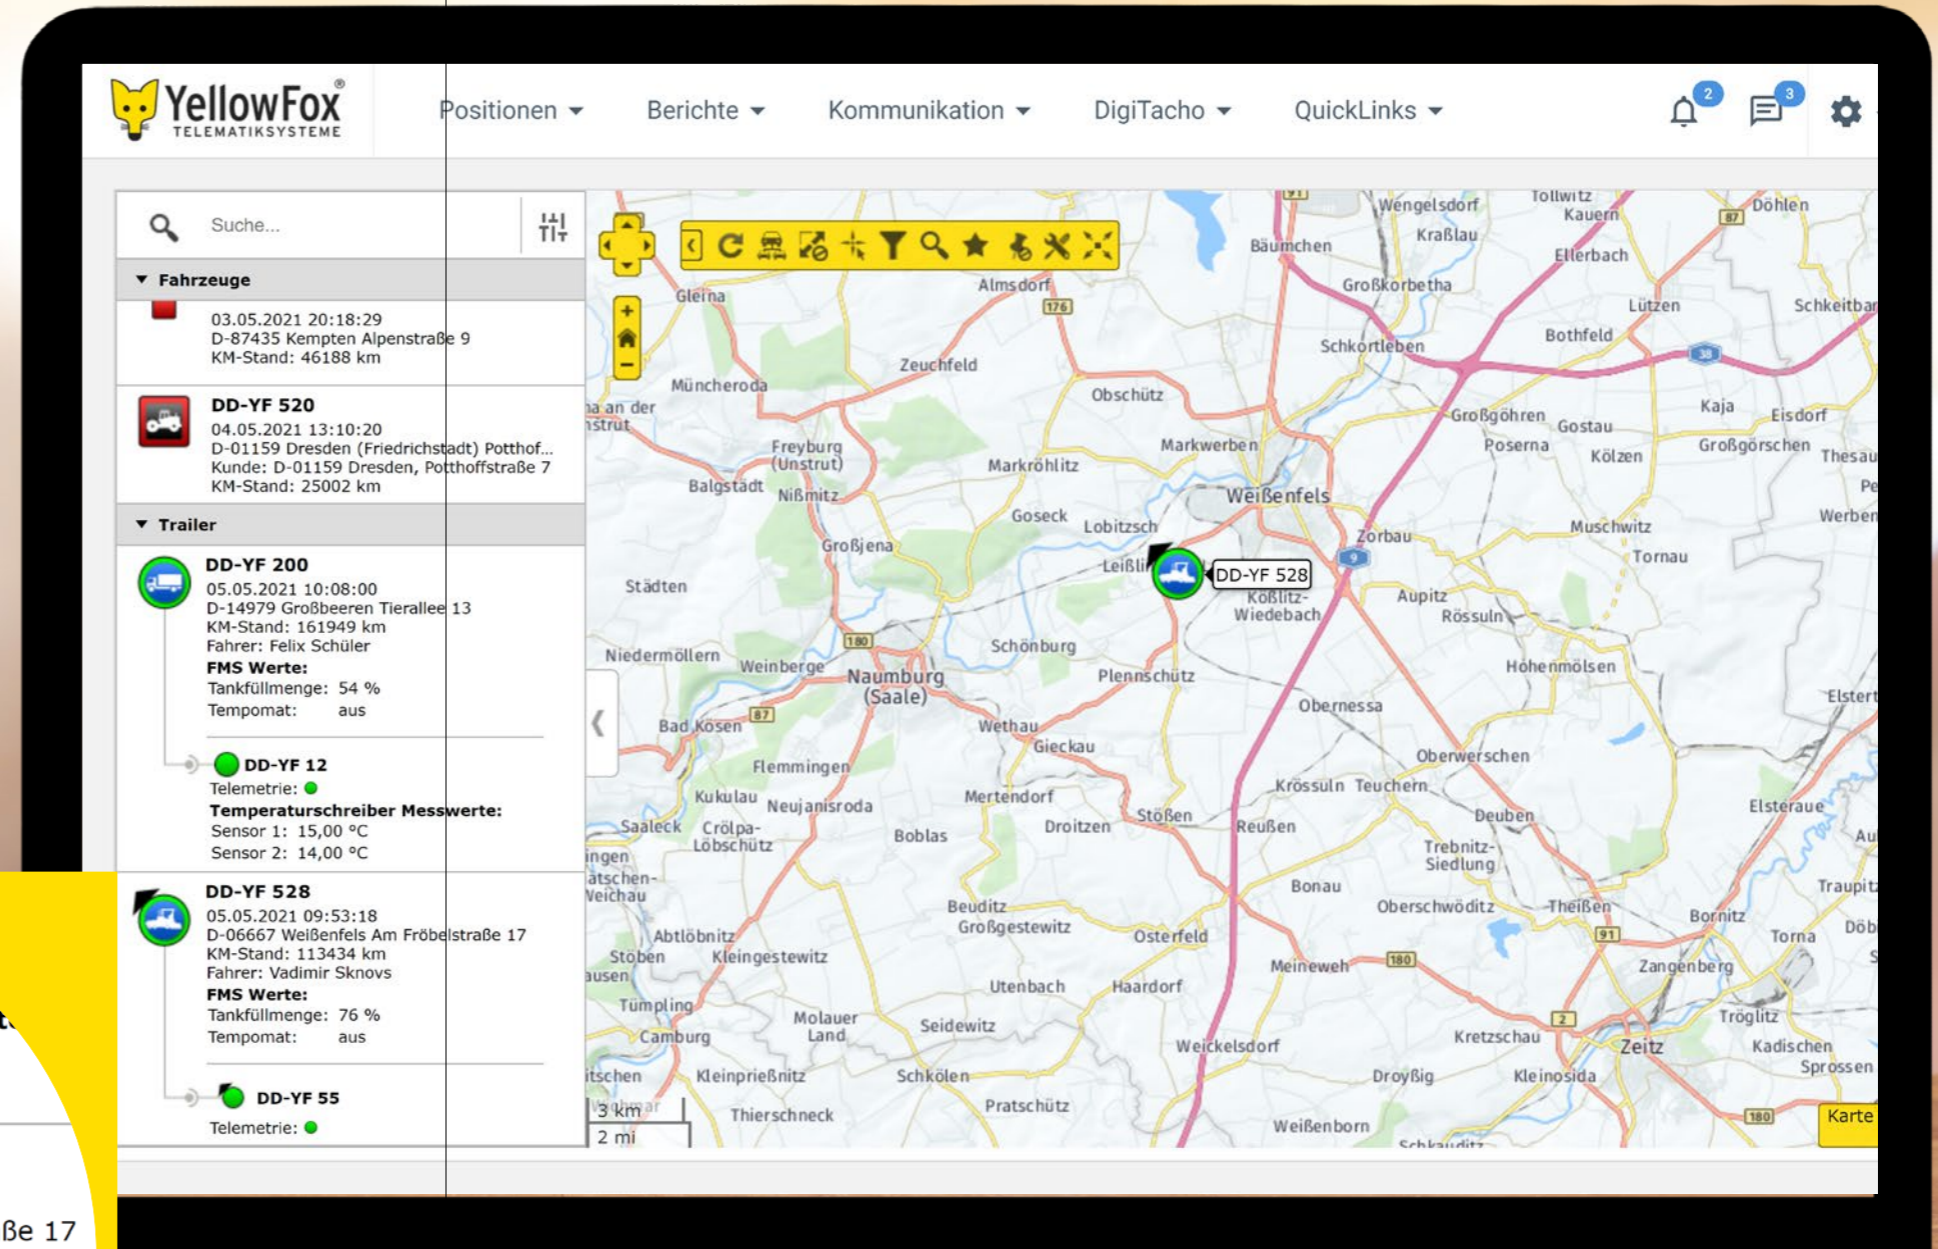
YellowFox®
TELEMATIKSSYSTEME

Positionen ▾ Berichte ▾ Kommunikation ▾ DigiTacho ▾ QuickLinks ▾

2 3

Suche...

▼ Fahrzeuge

03.05.2021 20:18:29
D-87435 Kempten Alpenstraße 9
KM-Stand: 46188 km

DD-YF 520
04.05.2021 13:10:20
D-01159 Dresden (Friedrichstadt) Potthof...
Kunde: D-01159 Dresden, Potthoffstraße 7
KM-Stand: 25002 km

▼ Trailer

DD-YF 200
05.05.2021 10:08:00
D-14979 Großbeeren Tierallee 13
KM-Stand: 161949 km
Fahrer: Felix Schüler
FMS Werte:
Tankfüllmenge: 54 %
Tempomat: aus

DD-YF 12
Telemetrie:
Temperaturschreiber Messwerte:
Sensor 1: 15,00 °C
Sensor 2: 14,00 °C

DD-YF 528
05.05.2021 09:53:18
D-06667 Weißenfels Am Fröbelstraße 17
KM-Stand: 113434 km
Fahrer: Vadimir Sknovs
FMS Werte:
Tankfüllmenge: 76 %
Tempomat: aus

DD-YF 55
Telemetrie:

DD-YF 528

Wengelsdorf Tollwitz Kauern Döhlen Kraßlau Bäumchen Ellerbach Großkorbetha Almsdorf Gleina Lützen Schkeitbar Schkortleben Bothfeld Zeuchfeld Müncheroda Obschütz Großgöhren Gostau Kaja Eisdorf Poserna Kölzen Großgörschen Thesau Freyburg (Unstrut) Markwerben Markröhlitz Balgstädt Nißmitz Weißenfels Goseck Lobitzsch Zorbau Muschwitz Werben Großjena Tornau Leißling Städten Kößlitz-Wiedebach Aupitz Rössuln Schönburg Niedermöllern Weinberge Naumburg (Saale) Plennschütz Hohenmölsen Elstert Obernessa Bad Kösen Wethau Gieckau Oberwerschen Flemmingen Krössuln Teuchern Kukulau Neujanisroda Mertendorf Deuben Elsteraue Saaleck Crölpa-Löbschütz Boblas Droitzen Stößen Reußen Trebnitz-Siedlung Bonau Traupitz Beuditz Oberschwöditz Theißen Bornitz Großgestewitz Abtlöbnitz Osterfeld Torna Stöben Kleingestewitz Meineweh Zangenberg Utenbach Haardorf Tümpling Camburg Molauer Land Seidewitz Tröglitz Weickelsdorf Kretzschau Zeitz Kadischen Sprossen Schkölen Kleinprießnitz Droyßig Kleinosida Pratschütz Thierschneck Weißenborn

3 km
2 mi
Karte

ße 17